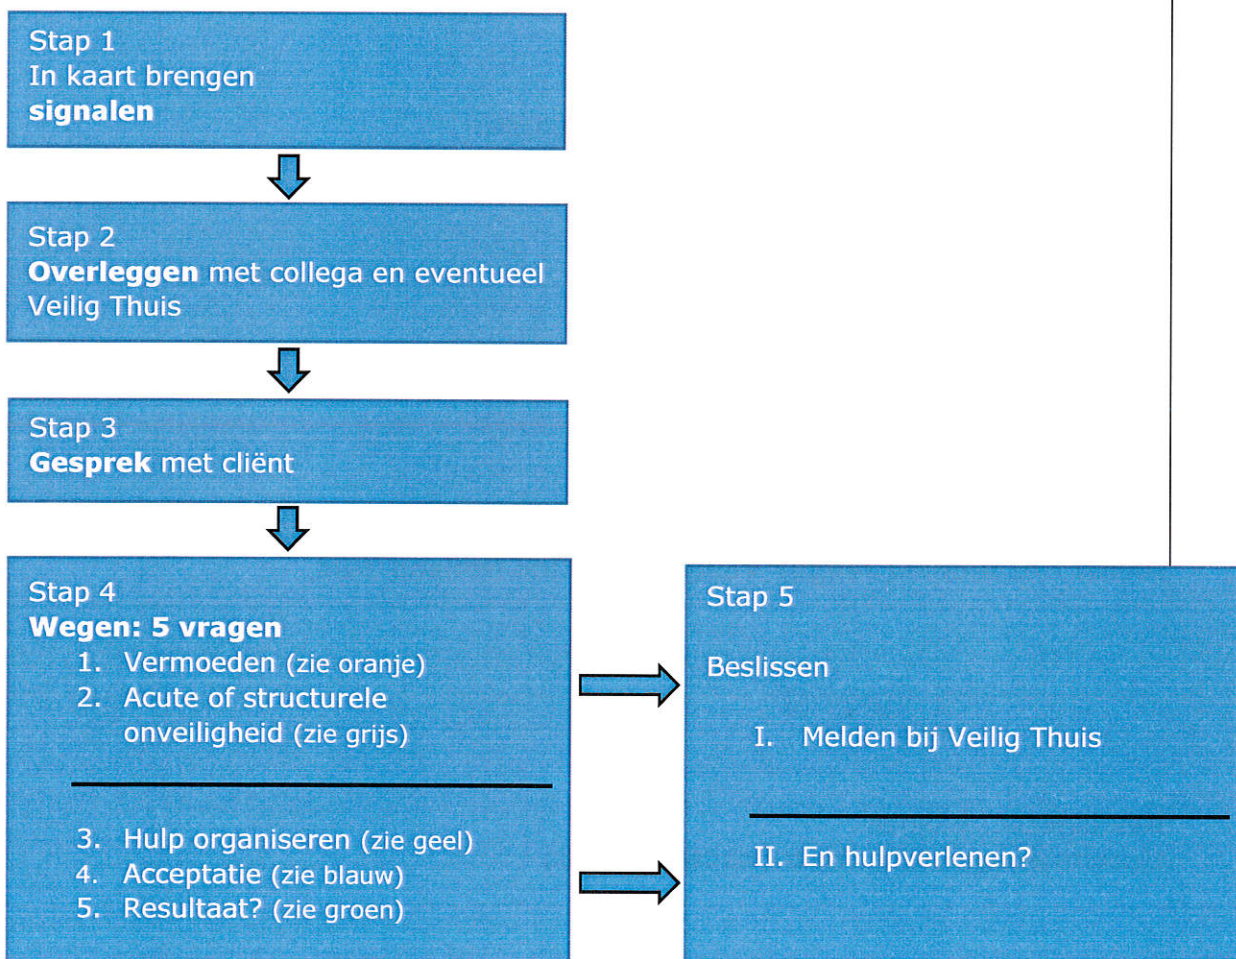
Stap 1
In kaart brengen
**signalen**

Stap 2
**Overleggen** met collega en eventueel Veilig Thuis

Stap 3
**Gesprek** met cliënt

Stap 4
**Wegen: 5 vragen**
1. Vermoeden (zie oranje)
2. Acute of structurele onveiligheid (zie grijs)

3. Hulp organiseren (zie geel)
4. Acceptatie (zie blauw)
5. Resultaat? (zie groen)

Stap 5

Beslissen

I. Melden bij Veilig Thuis

II. En hulpverlenen?